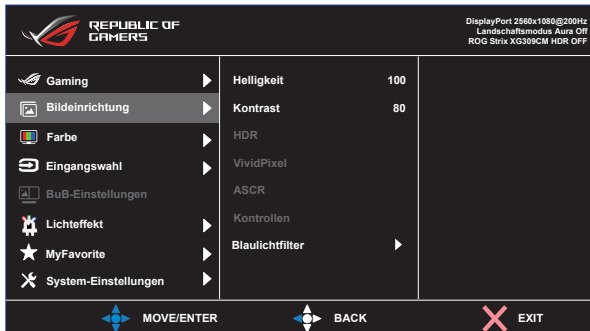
REPUBLIC OF GAMERS

DisplayPort 2560x1080@200Hz
Landschaftsmodus Aura Off
ROG Strix XG309CM HDR OFF

| | | |
|---|---|---|
| Gaming | Helligkeit | 100 |
| Bildeinrichtung | Kontrast | 80 |
| Farbe | HDR | |
| Eingangswahl | VividPixel | |
| BuB-Einstellungen | ASCR | |
| Lichteffekt | Kontrollen | |
| MyFavorite | Blaulichtfilter | |
| System-Einstellungen | | |

MOVE/ENTER BACK EXIT